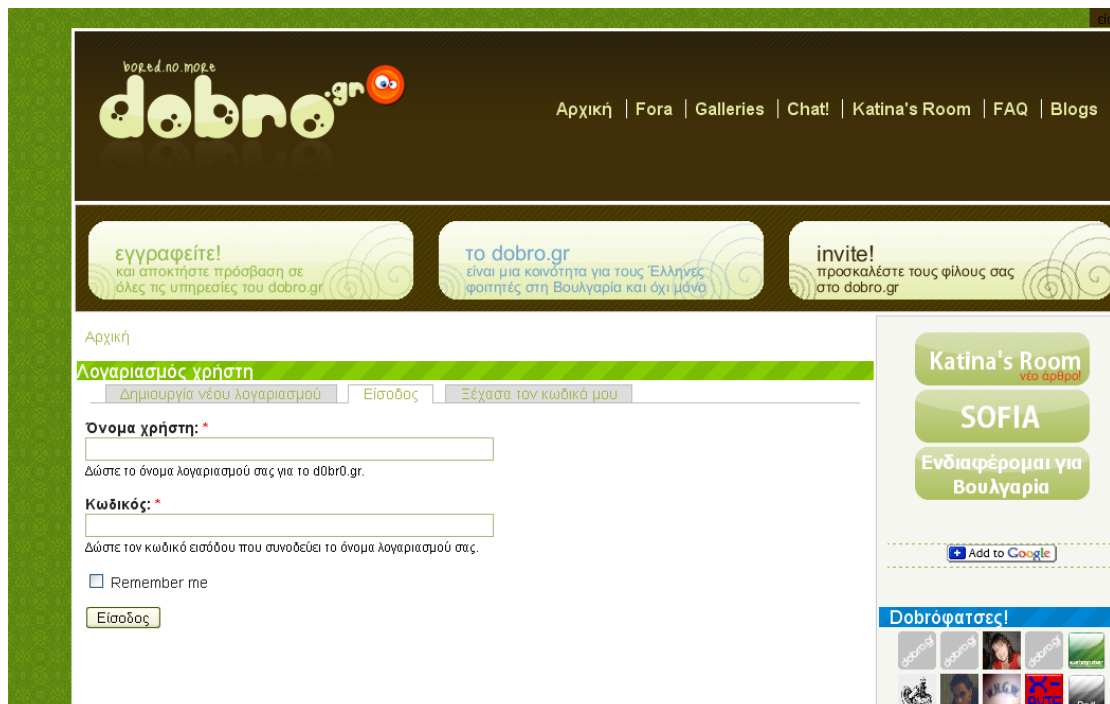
ει

bored.no.more
dobro.gr

Αρχική | Fora | Galleries | Chat! | Katina's Room | FAQ | Blogs

εγγραφείτε!
και αποκτήστε πρόσβαση σε όλες τις υπηρεσίες του dobro.gr

το dobro.gr
είναι μια κοινότητα για τους Έλληνες φοιτητές στη Βουλγαρία και όχι μόνο

invite!
προσκαλέστε τους φίλους σας στο dobro.gr

Αρχική

Λογαριασμός χρήστη

Δημιουργία νέου λογαριασμού | Είσοδος | Ξέχασα τον κωδικό μου

Όνομα χρήστη: *

Δώστε το όνομα λογαριασμού σας για το d0br0.gr.

Κωδικός: *

Δώστε τον κωδικό εισόδου που συνοδεύει το όνομα λογαριασμού σας.

Remember me

Είσοδος

Katina's Room
νέο άρθρο!

SOFIA

Ενδιαφέρομαι για Βουλγαρία

Add to Google

Dobróφατσες!